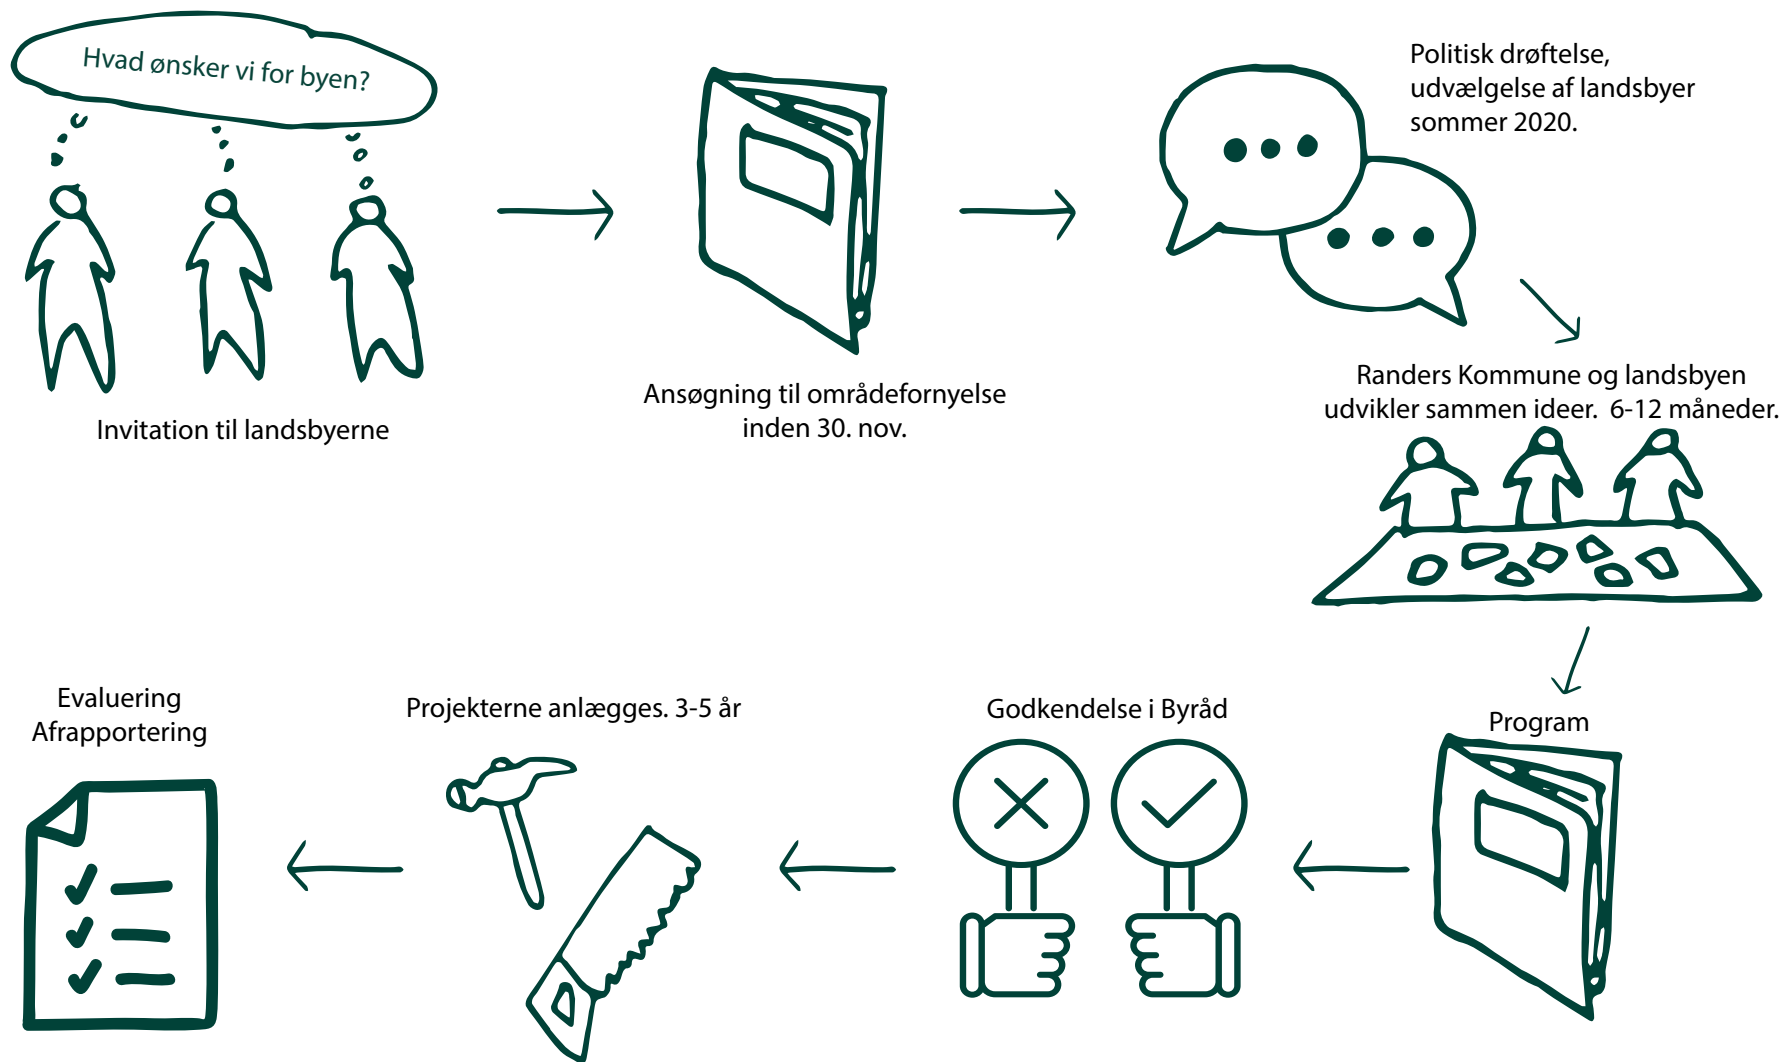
Hvad ønsker vi for byen?

Invitation til landsbyerne

Ansøgning til områdefornyelse inden 30. nov.

Politisk drøftelse, udvælgelse af landsbyer sommer 2020.

Randers Kommune og landsbyen udvikler sammen ideer. 6-12 måneder.

Program

Godkendelse i Byråd

Projekterne anlægges. 3-5 år

Evaluering
Afrapportering